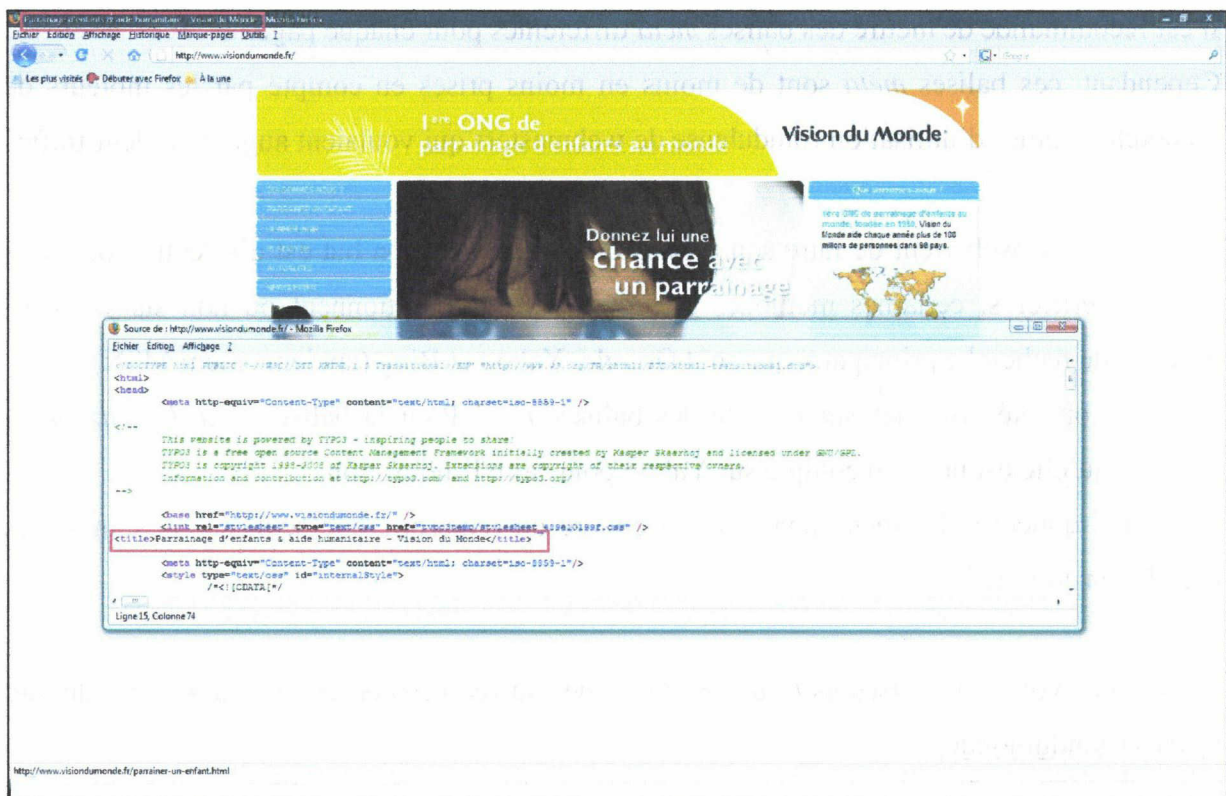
Parrainage d'enfants & aide humanitaire - Vision du Monde - Mozilla Firefox

Fichier Édition Affichage Historique Marque-pages Outils ?

http://www.visiondumonde.fr/

Les plus visités Débuter avec Firefox À la une

1ère ONG de parrainage d'enfants au monde

Vision du Monde

Donnez lui une chance avec un parrainage

Qui sommes-nous ?

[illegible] ONG de parrainage d'enfants au monde, fondée en 1950, Vision du Monde aide chaque année plus de 100 millions de personnes dans 98 pays.

Source de : http://www.visiondumonde.fr/ - Mozilla Firefox

Fichier Édition Affichage ?

<!DOCTYPE html PUBLIC "-//W3C//DTD XHTML 1.0 Transitional//EN" "http://www.w3.org/TR/xhtml1/DTD/xhtml1-transitional.dtd">
<html>
<head>
<meta http-equiv="Content-Type" content="text/html; charset=iso-8859-1" />
<!--
This website is powered by TYPO3 - inspiring people to share!
TYPO3 is a free open source Content Management Framework initially created by Kasper Skaarhoj and licensed under GNU/GPL.
TYPO3 is copyright 1998-2008 of Kasper Skaarhoj. Extensions are copyright of their respective owners.
Information and contribution at http://typo3.com/ and http://typo3.org/
-->
<base href="http://www.visiondumonde.fr/" />
<link rel="stylesheet" type="text/css" href="typo3temp/stylesheet_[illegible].css" />
<title>Parrainage d'enfants & aide humanitaire - Vision du Monde</title>
<meta http-equiv="Content-Type" content="text/html; charset=iso-8859-1"/>
<style type="text/css" id="internalStyle">
/*<![CDATA[*/

Ligne 15, Colonne 74

http://www.visiondumonde.fr/parrainer-un-enfant.html